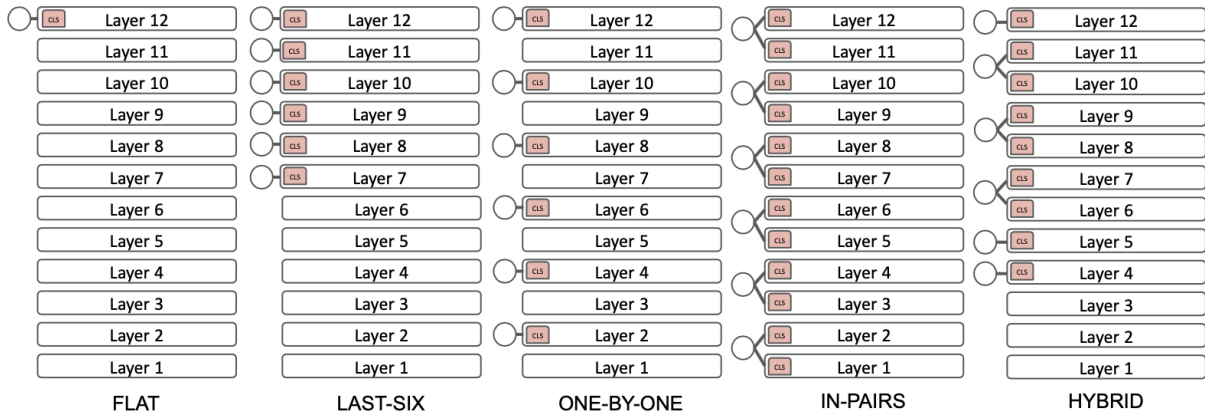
CLS Layer 12
Layer 11
Layer 10
Layer 9
Layer 8
Layer 7
Layer 6
Layer 5
Layer 4
Layer 3
Layer 2
Layer 1
FLAT

CLS Layer 12
CLS Layer 11
CLS Layer 10
CLS Layer 9
CLS Layer 8
CLS Layer 7
Layer 6
Layer 5
Layer 4
Layer 3
Layer 2
Layer 1
LAST-SIX

CLS Layer 12
Layer 11
CLS Layer 10
Layer 9
CLS Layer 8
Layer 7
CLS Layer 6
Layer 5
CLS Layer 4
Layer 3
CLS Layer 2
Layer 1
ONE-BY-ONE

CLS Layer 12
CLS Layer 11
CLS Layer 10
CLS Layer 9
CLS Layer 8
CLS Layer 7
CLS Layer 6
CLS Layer 5
CLS Layer 4
CLS Layer 3
CLS Layer 2
CLS Layer 1
IN-PAIRS

CLS Layer 12
CLS Layer 11
CLS Layer 10
CLS Layer 9
CLS Layer 8
CLS Layer 7
CLS Layer 6
CLS Layer 5
CLS Layer 4
Layer 3
Layer 2
Layer 1
HYBRID